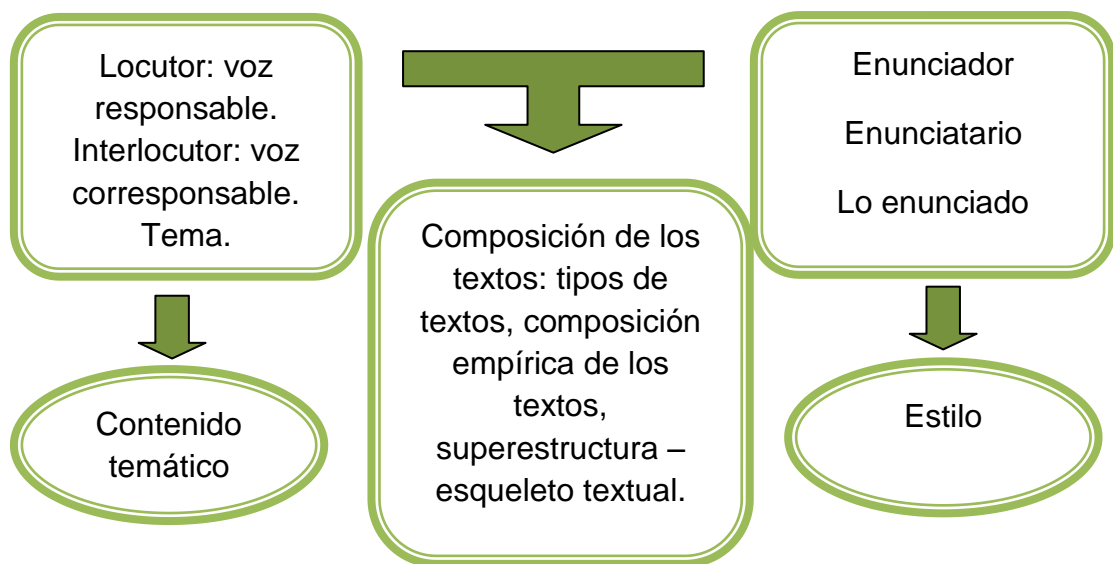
Locutor: voz responsable.
Interlocutor: voz corresponsable.
Tema.

Contenido temático

Composición de los textos: tipos de textos, composición empírica de los textos, superestructura – esqueleto textual.

Enunciador

Enunciatario

Lo enunciado

Estilo